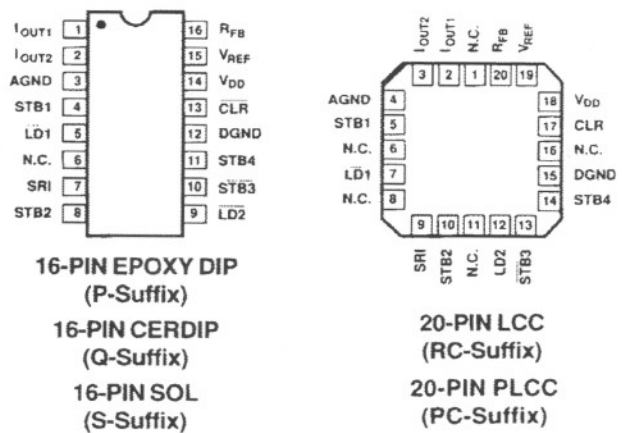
$I_{OUT1}$ 1
$I_{OUT2}$ 2
AGND 3
STB1 4
$\overline{LD1}$ 5
N.C. 6
SRI 7
STB2 8

16 $R_{FB}$
15 $V_{REF}$
14 $V_{DD}$
13 $\overline{CLR}$
12 DGND
11 STB4
10 $\overline{STB3}$
9 $\overline{LD2}$

16-PIN EPOXY DIP
(P-Suffix)
16-PIN CERDIP
(Q-Suffix)
16-PIN SOL
(S-Suffix)

$I_{OUT2}$ $I_{OUT1}$ N.C. $R_{FB}$ $V_{REF}$
3 2 1 20 19

AGND 4
STB1 5
N.C. 6
$\overline{LD1}$ 7
N.C. 8

18 $V_{DD}$
17 CLR
16 N.C.
15 DGND
14 STB4

9 10 11 12 13
SRI STB2 N.C. LD2 $\overline{STB3}$

20-PIN LCC
(RC-Suffix)
20-PIN PLCC
(PC-Suffix)